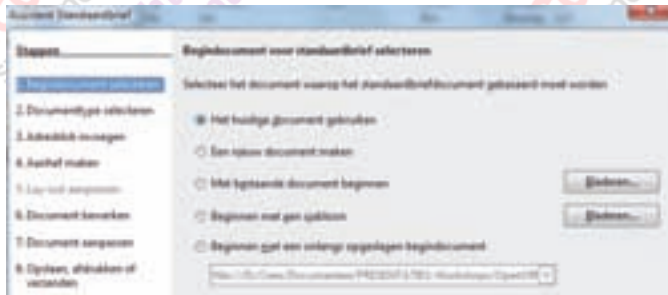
Assistent Standaardbrief

Stappen

1. Begindocument selecteren
2. Documenttype selecteren
3. Adresblok invoegen
4. Aanhef maken
5. Lay-out aanpassen
6. Document bewerken
7. Document aanpassen
8. Opslaan, afdrukken of verzenden

Begindocument voor standaardbrief selecteren

Selecteer het document waarop het standaardbriefdocument gebaseerd moet worden

Het huidige document gebruiken

Een nieuw document maken

Met bestaande document beginnen

Bladeren...

Beginnen met een sjabloon

Bladeren...

Beginnen met een onlangs opgeslagen begindocument

file:///C:/Users/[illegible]/Documents/PRESENTATIES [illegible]